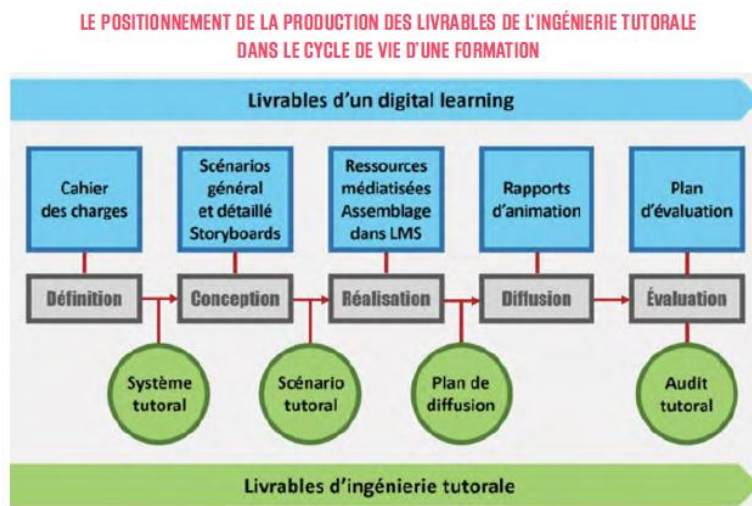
LE POSITIONNEMENT DE LA PRODUCTION DES LIVRABLES DE L'INGÉNIERIE TUTORALE DANS LE CYCLE DE VIE D'UNE FORMATION

Livrables d'un digital learning

Cahier des charges

Scénarios général et détaillé Storyboards

Ressources médiatisées Assemblage dans LMS

Rapports d'animation

Plan d'évaluation

Définition

Conception

Réalisation

Diffusion

Évaluation

Système tutoral

Scénario tutoral

Plan de diffusion

Audit tutoral

Livrables d'ingénierie tutorale